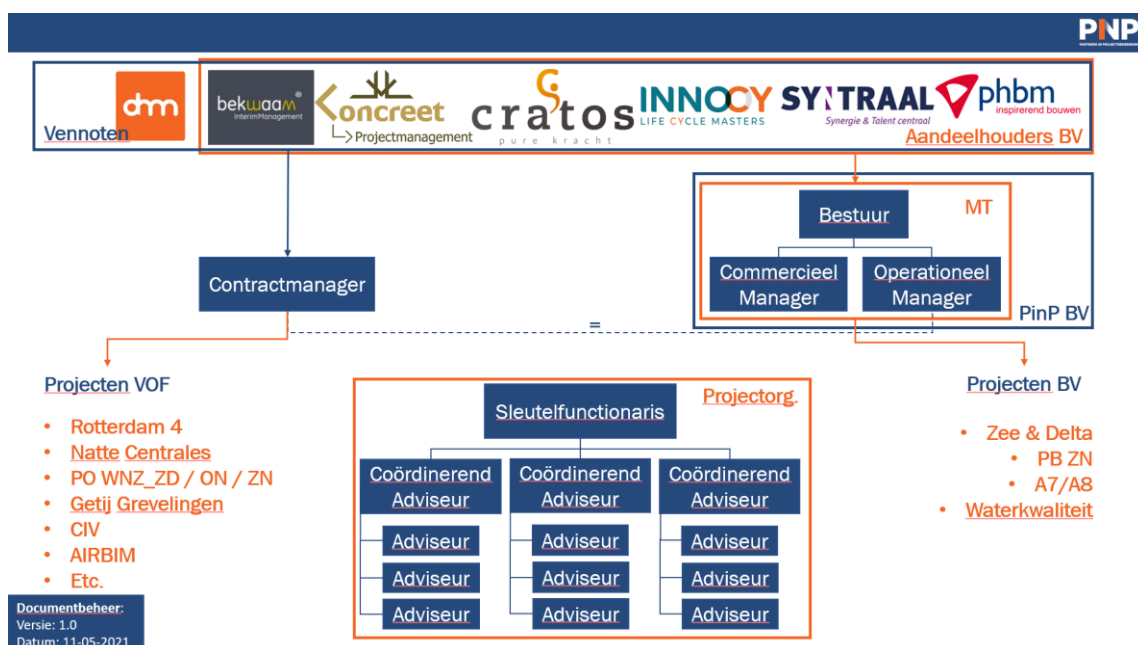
PNP
PARTNERS IN PROJECTMANAGEMENT

dm
Vennoten

bekwaam® InterimManagement
Koncreet Projectmanagement
cratos pure kracht
INNOCY LIFE CYCLE MASTERS
SYNTRAAL Synergie & Talent centraal
phbm inspirerend bouwen
Aandeelhouders BV

Bestuur
MT
Commercieel Manager
Operationeel Manager
PinP BV

Contractmanager

=

Projecten VOF

- Rotterdam 4
- Natte Centrales
- PO WNZ_ZD / ON / ZN
- Getij Grevelingen
- CIV
- AIRBIM
- Etc.

Sleutelfunctionaris
Projectorg.

| Coördinerend Adviseur | Coördinerend Adviseur | Coördinerend Adviseur |
|---|---|---|
| Adviseur | Adviseur | Adviseur |
| Adviseur | Adviseur | Adviseur |
| Adviseur | Adviseur | Adviseur |

Projecten BV

- Zee & Delta
- PB ZN
- A7/A8
- Waterkwaliteit

Documentbeheer:
Versie: 1.0
Datum: 11-05-2021